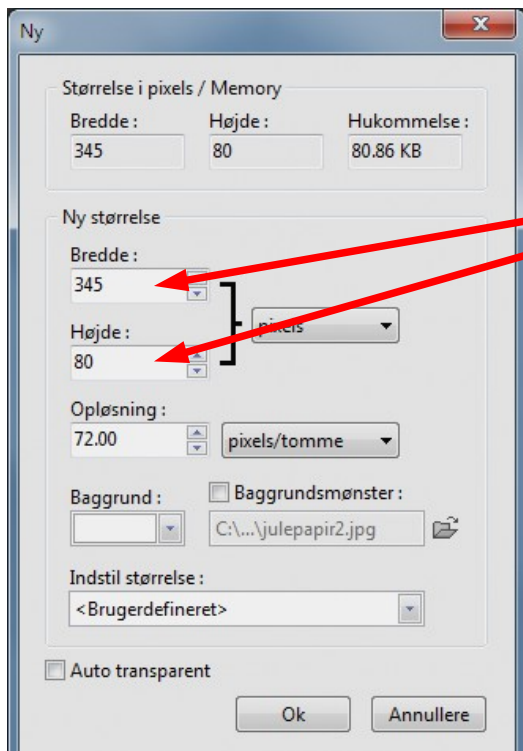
Ny

Størrelse i pixels / Memory

Bredde :
345

Højde :
80

Hukommelse :
80.86 KB

Ny størrelse

Bredde :
345

Højde :
80

pixels

Opløsning :
72.00

pixels/tomme

Baggrund :

Baggrundsmønster :
C:\...\julepapir2.jpg

Indstil størrelse :
<Brugerdefineret>

Auto transparent

Ok

Annullere